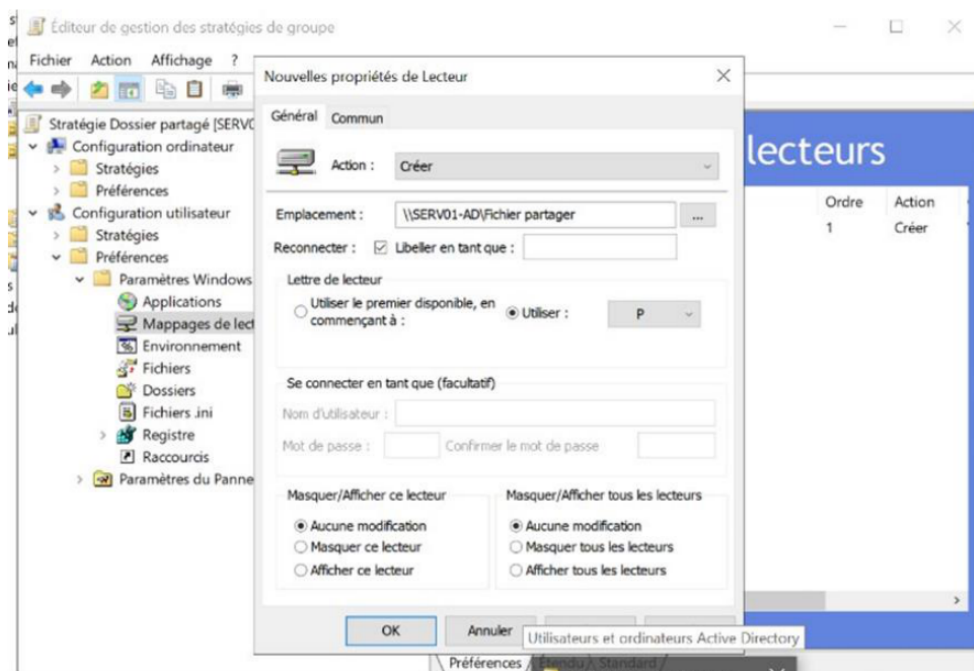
Éditeur de gestion des stratégies de groupe

Fichier Action Affichage ?

Stratégie Dossier partagé [SERV
Configuration ordinateur
Stratégies
Préférences
Configuration utilisateur
Stratégies
Préférences
Paramètres Windows
Applications
Mappages de lect
Environnement
Fichiers
Dossiers
Fichiers .ini
Registre
Raccourcis
Paramètres du Panne

lecteurs

| Ordre | Action |
|---|---|
| 1 | Créer |

Nouvelles propriétés de Lecteur

Général Commun

Action : Créer

Emplacement : \\SERV01-AD\Fichier partager ...

Reconnecter : ☑ Libeller en tant que :

Lettre de lecteur
○ Utiliser le premier disponible, en commençant à :
◉ Utiliser : P

Se connecter en tant que (facultatif)
Nom d'utilisateur :
Mot de passe : Confirmer le mot de passe

Masquer/Afficher ce lecteur
◉ Aucune modification
○ Masquer ce lecteur
○ Afficher ce lecteur

Masquer/Afficher tous les lecteurs
◉ Aucune modification
○ Masquer tous les lecteurs
○ Afficher tous les lecteurs

OK Annuler

Utilisateurs et ordinateurs Active Directory

Préférences / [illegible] / Standard /